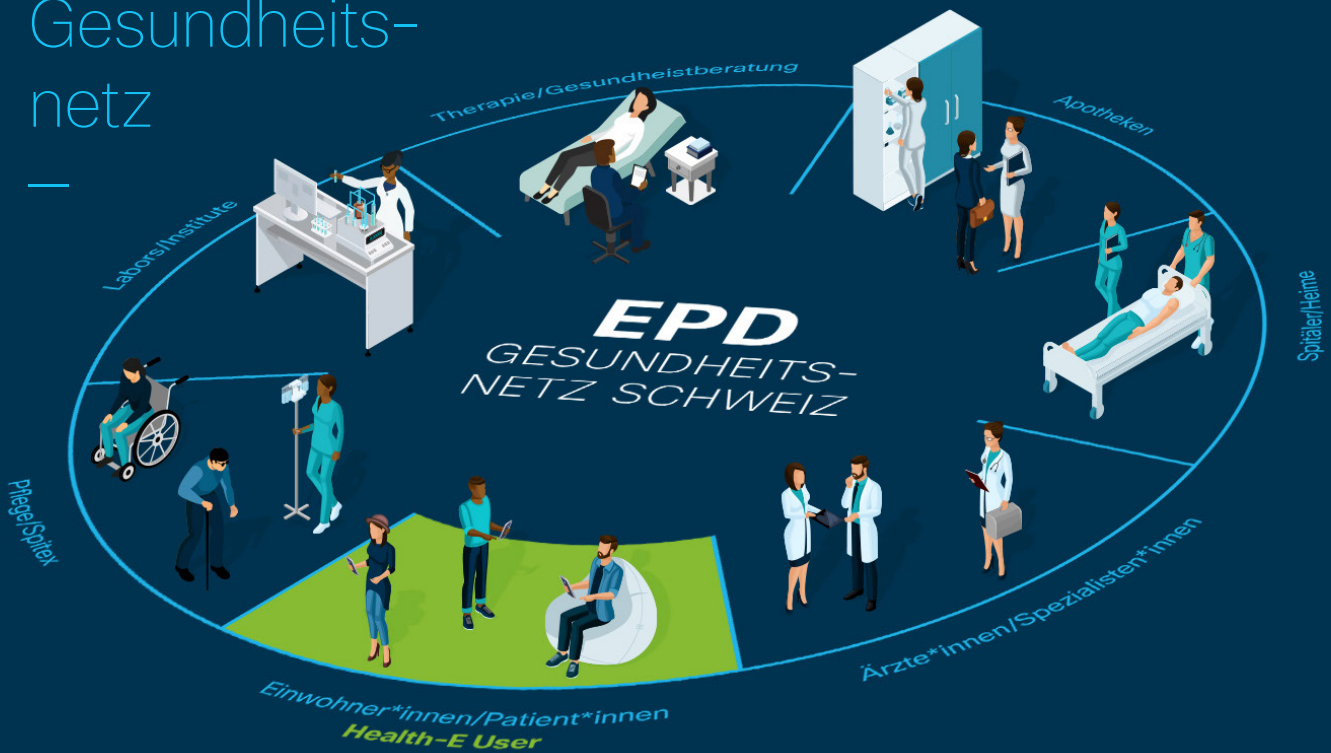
Gesundheits-
netz

Therapie/Gesundheistberatung

Apotheken

Labors/Institute

Spitäler/Heime

EPD
GESUNDHEITS-
NETZ SCHWEIZ

Pflege/Spitex

Ärzte*innen/Spezialisten*innen

Einwohner*innen/Patient*innen
Health-E User